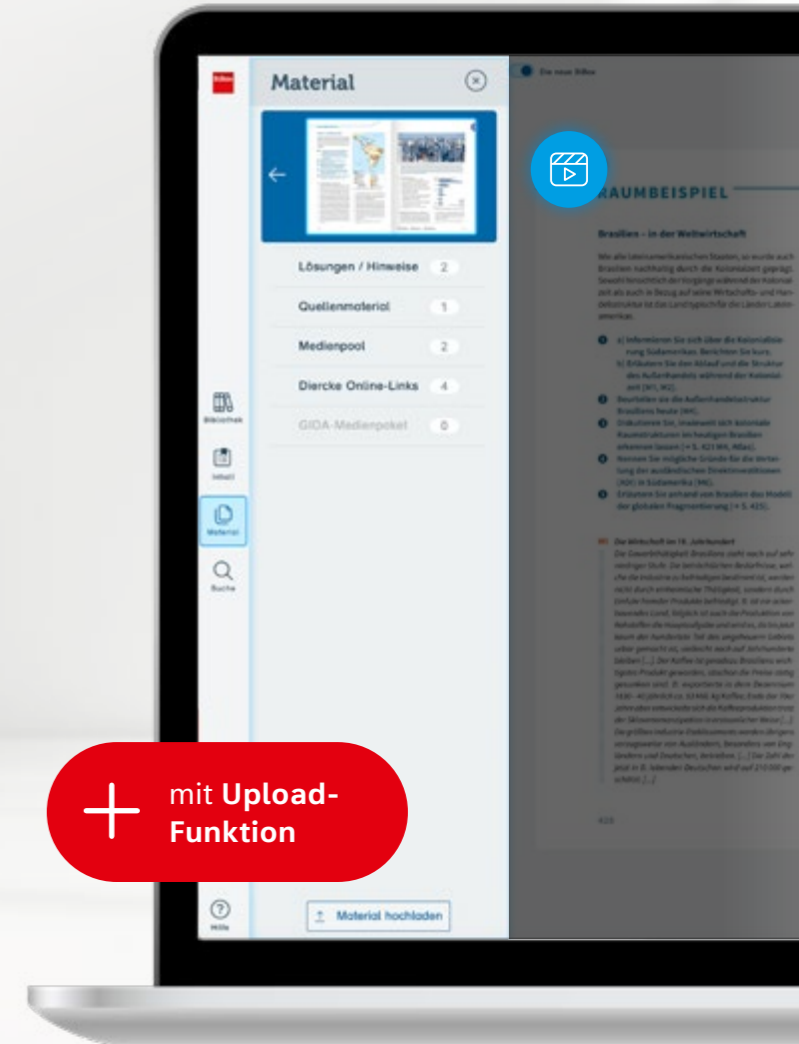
Material

Lösungen / Hinweise 2

Quellenmaterial 1

Medienpool 2

Diercke Online-Links 4

GIDA-Medienpaket 0

Bibliothek

Inhalt

Material

Suche

Hilfe

Material hochladen

RAUMBEISPIEL

Brasilien – in der Weltwirtschaft

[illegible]

mit Upload-Funktion